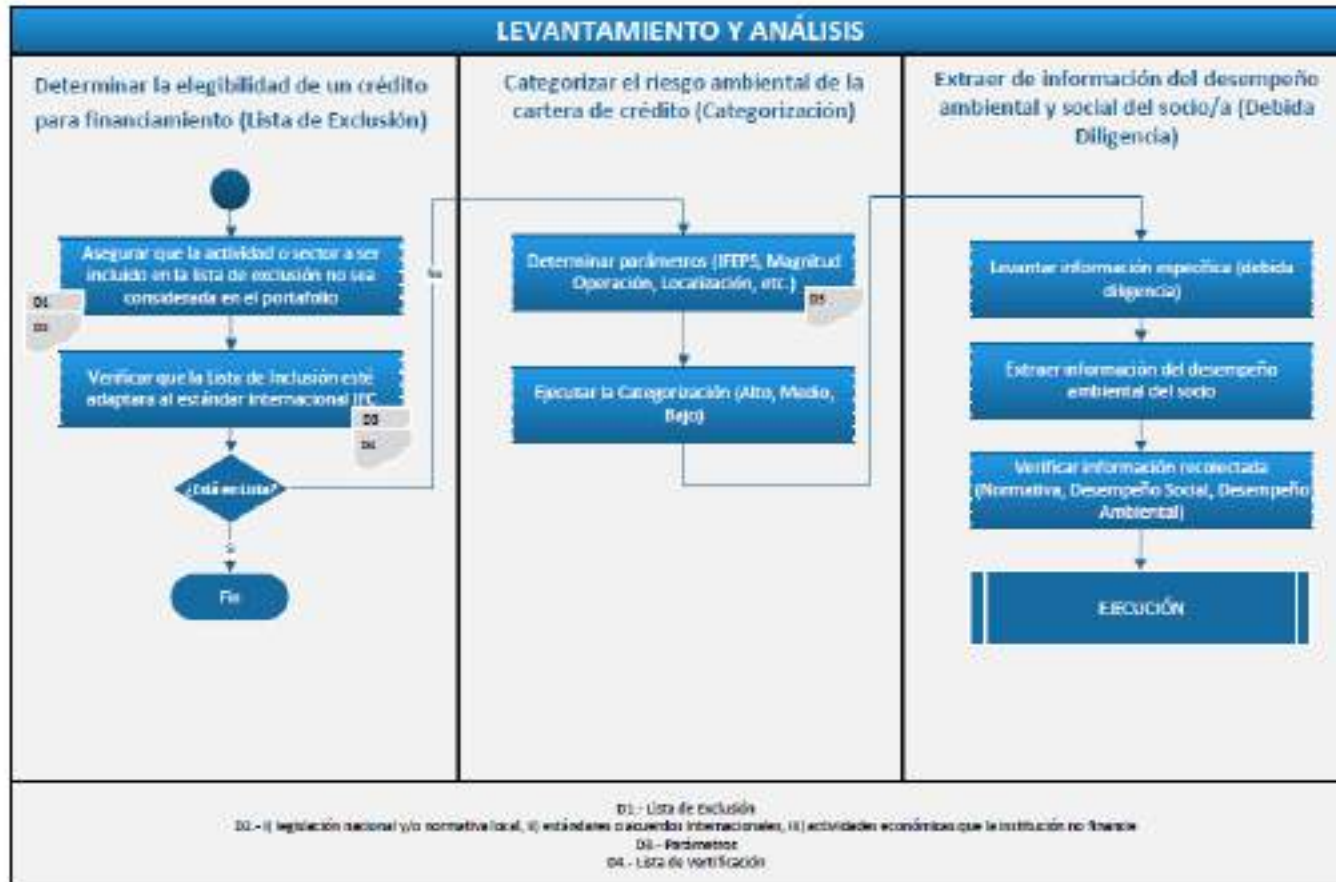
LEVANTAMIENTO Y ANÁLISIS

Determinar la elegibilidad de un crédito para financiamiento (Lista de Exclusión)

Asegurar que la actividad o sector a ser incluido en la lista de exclusión no sea considerada en el portafolio

D1

D2

Verificar que la Lista de Inclusión esté adaptara al estándar internacional IFC

D3

D4

¿Está en Lista?

No

Si

Fin

Categorizar el riesgo ambiental de la cartera de crédito (Categorización)

Determinar parámetros (IFEPS, Magnitud Operación, Localización, etc.)

D5

Ejecutar la Categorización (Alto, Medio, Bajo)

Extraer de información del desempeño ambiental y social del socio/a (Debida Diligencia)

Levantar información específica (debida diligencia)

Extraer información del desempeño ambiental del socio

Verificar información recolectada (Normativa, Desempeño Social, Desempeño Ambiental)

EJECUCIÓN

D1.- Lista de Exclusión
D2.- i) legislación nacional y/o normativa local, ii) estándares o acuerdos internacionales, iii) actividades económicas que la institución no financie
D3.- Parámetros
D4.- Lista de Verificación